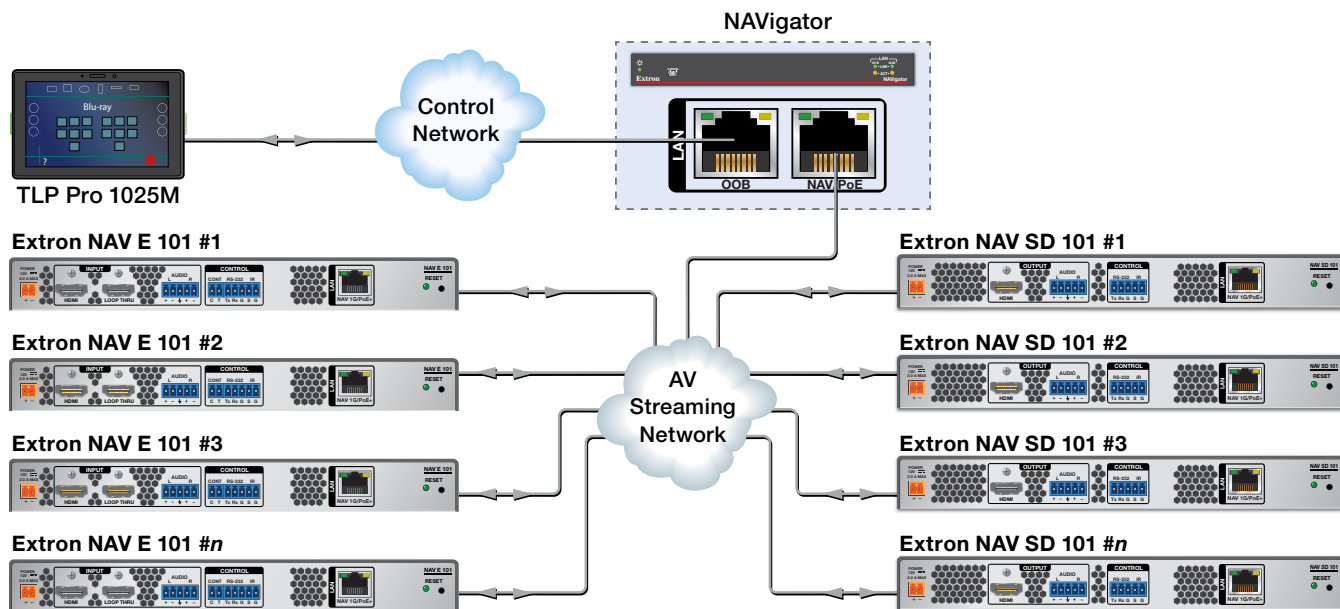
NAVigator

Extron

LAN

NAVigator

LAN

OOB

NAV PoE

Blu-ray

TLP Pro 1025M

Control Network

Extron NAV E 101 #1

POWER 12V 2.0 A MAX

INPUT

HDMI

LOOP THRU

AUDIO L R

CONTROL

CONT RS-232 IR

C T Tx Rx G S G

LAN

NAV 1G/PoE+

NAV E 101

RESET

Extron NAV E 101 #2

Extron NAV E 101 #3

Extron NAV E 101 #$n$

AV Streaming Network

Extron NAV SD 101 #1

POWER 12V 2.0 A MAX

OUTPUT

HDMI

AUDIO L R

CONTROL

RS-232 IR

Tx Rx G S G

LAN

NAV 1G/PoE+

NAV SD 101

RESET

Extron NAV SD 101 #2

Extron NAV SD 101 #3

Extron NAV SD 101 #$n$